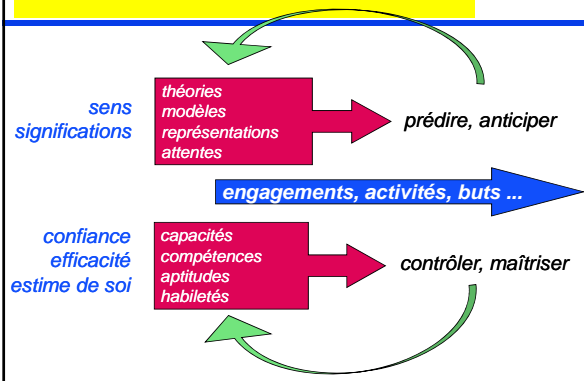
sens
significations

théories
modèles
représentations
attentes

prédire, anticiper

engagements, activités, buts ...

confiance
efficacité
estime de soi

capacités
compétences
aptitudes
habiletés

contrôler, maîtriser